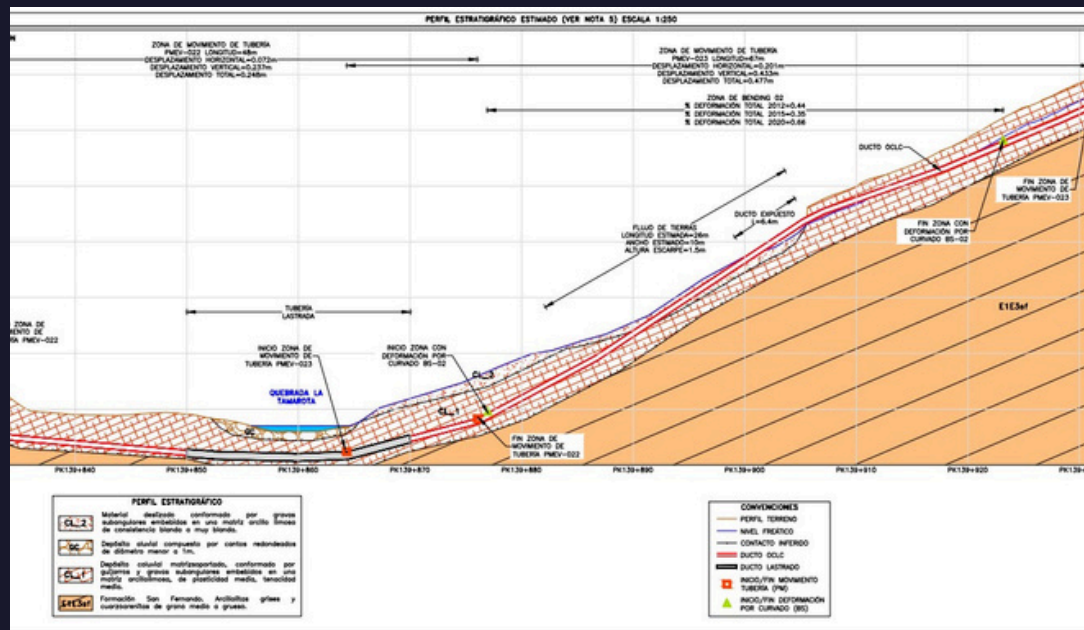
PERFIL ESTRATIGRÁFICO ESTIMADO (VER NOTA 5) ESCALA 1:250

ZONA DE MOVIMIENTO DE TUBERÍA PMEV-022 LONGITUD=48m DESPLAZAMIENTO HORIZONTAL=0.072m DESPLAZAMIENTO VERTICAL=0.237m DESPLAZAMIENTO TOTAL=0.248m

ZONA DE MOVIMIENTO DE TUBERÍA PMEV-023 LONGITUD=67m DESPLAZAMIENTO HORIZONTAL=0.201m DESPLAZAMIENTO VERTICAL=0.433m DESPLAZAMIENTO TOTAL=0.477m

ZONA DE BENDING 02 % DEFORMACIÓN TOTAL 2012=0.44 % DEFORMACIÓN TOTAL 2015=0.35 % DEFORMACIÓN TOTAL 2020=0.66

DUCTO OCLC

FIN ZONA DE MOVIMIENTO DE TUBERIA PMEV-023

FIN ZONA CON DEFORMACIÓN POR CURVADO BS-02

DUCTO EXPUESTO L=6.4m

FLUJO DE TIERRAS LONGITUD ESTIMADA=26m ANCHO ESTIMADO=10m ALTURA ESCARPE=1.5m

E1E3ef

ZONA DE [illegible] PMEV-022

TUBERÍA LASTRADA

INICIO ZONA DE MOVIMIENTO DE TUBERIA PMEV-023

INICIO ZONA CON DEFORMACIÓN POR CURVADO BS-02

QUEBRADA LA TAMAROTA

CL_3

CL_1

QC

FIN ZONA DE MOVIMIENTO DE TUBERIA PMEV-022

PK139+840 PK139+850 PK139+860 PK139+870 PK139+880 PK139+890 PK139+900 PK139+910 PK139+920 PK139+

PERFIL ESTRATIGRÁFICO

CL_2 Material deslizado conformado por gravas subangulares embebidas en una matriz arcillo limosa de consistencia blanda a muy blanda.

QC Depósito aluvial compuesto por cantos redondeados de diámetro menor a 1m.

CL_1 Depósito coluvial matrizsoportado, conformado por guijarros y gravas subangulares embebidos en una matriz arcillolimosa, de plasticidad media, tenacidad media.

E1E3ef Formación San Fernando. Arcillolitas grises y cuarzoarenitas de grano medio a grueso.

CONVENCIONES
PERFIL TERRENO
NIVEL FREÁTICO
CONTACTO INFERIDO
DUCTO OCLC
DUCTO LASTRADO
INICIO/FIN MOVIMIENTO TUBERÍA (PM)
INICIO/FIN DEFORMACIÓN POR CURVADO (BS)